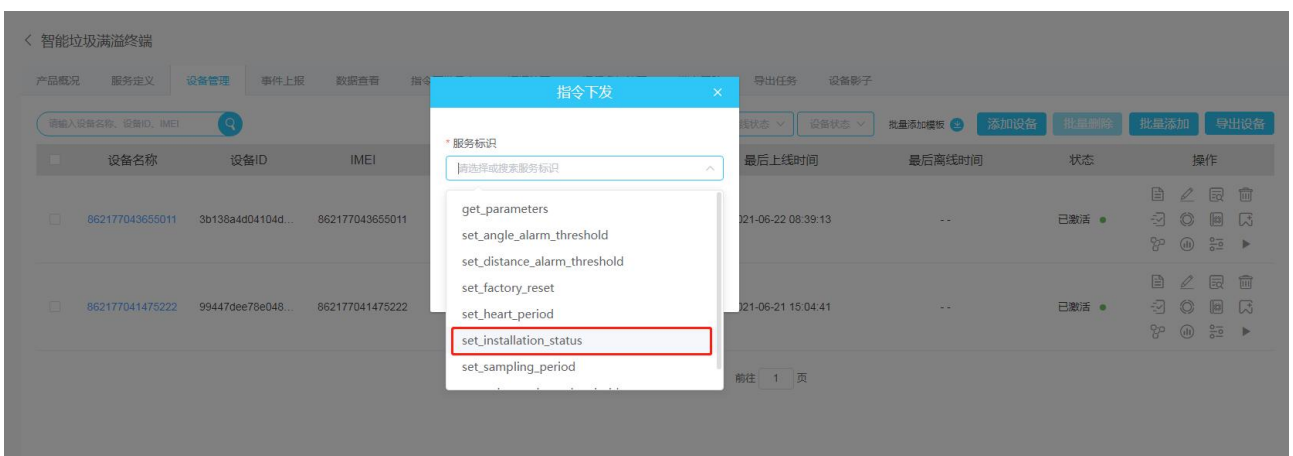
< 智能垃圾满溢终端

产品概况 服务定义 设备管理 事件上报 数据查看 指令 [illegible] 导出任务 设备影子

请输入设备名称、设备ID、IMEI

线状态 设备状态 批量添加模板 添加设备 批量删除 批量添加 导出设备

| | 设备名称 | 设备ID | IMEI | 最后上线时间 | 最后离线时间 | 状态 | 操作 |
|---|---|---|---|---|---|---|---|
| | 862177043655011 | 3b138a4d04104d... | 862177043655011 | 021-06-22 08:39:13 | -- | 已激活 | |
| | 862177041475222 | 99447dee78e048... | 862177041475222 | 021-06-21 15:04:41 | -- | 已激活 | |

前往 1 页

指令下发 ×

* 服务标识

请选择或搜索服务标识

get_parameters
set_angle_alarm_threshold
set_distance_alarm_threshold
set_factory_reset
set_heart_period
set_installation_status
set_sampling_period